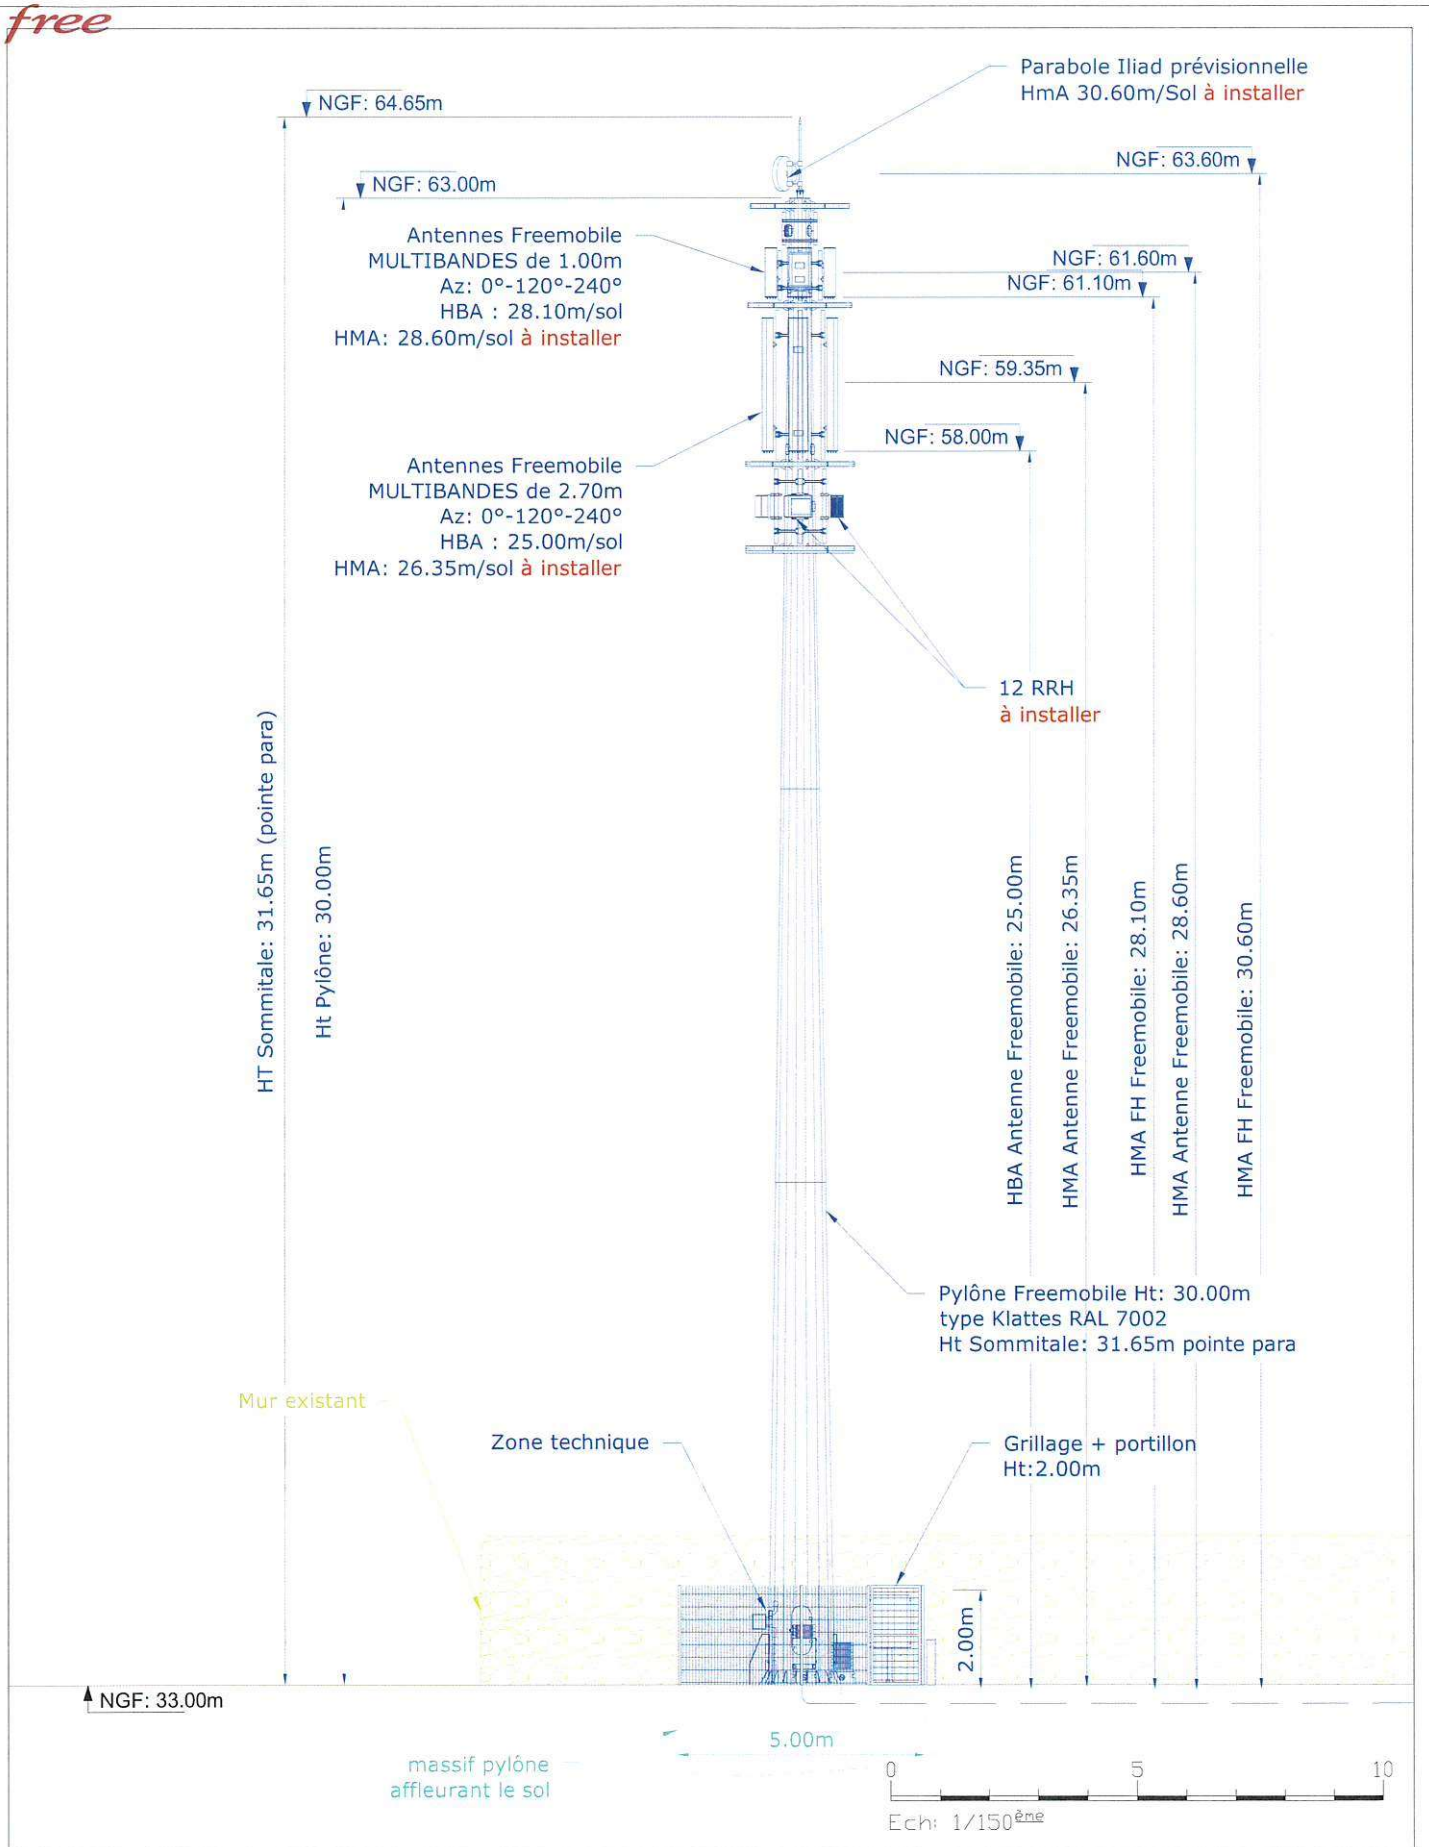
free

Parabole Iliad prévisionnelle
HmA 30.60m/Sol à installer

NGF: 64.65m

NGF: 63.60m

NGF: 63.00m

Antennes Freemobile
MULTIBANDES de 1.00m
Az: 0°-120°-240°
HBA : 28.10m/sol
HMA: 28.60m/sol à installer

NGF: 61.60m
NGF: 61.10m

NGF: 59.35m

NGF: 58.00m

Antennes Freemobile
MULTIBANDES de 2.70m
Az: 0°-120°-240°
HBA : 25.00m/sol
HMA: 26.35m/sol à installer

12 RRH
à installer

HT Sommitale: 31.65m (pointe para)

Ht Pylône: 30.00m

HBA Antenne Freemobile: 25.00m

HMA Antenne Freemobile: 26.35m

HMA FH Freemobile: 28.10m

HMA Antenne Freemobile: 28.60m

HMA FH Freemobile: 30.60m

Pylône Freemobile Ht: 30.00m
type Klattes RAL 7002
Ht Sommitale: 31.65m pointe para

Mur existant

Zone technique

Grillage + portillon
Ht:2.00m

2.00m

NGF: 33.00m

5.00m

massif pylône
affleurant le sol

0 5 10

Ech: 1/150ème